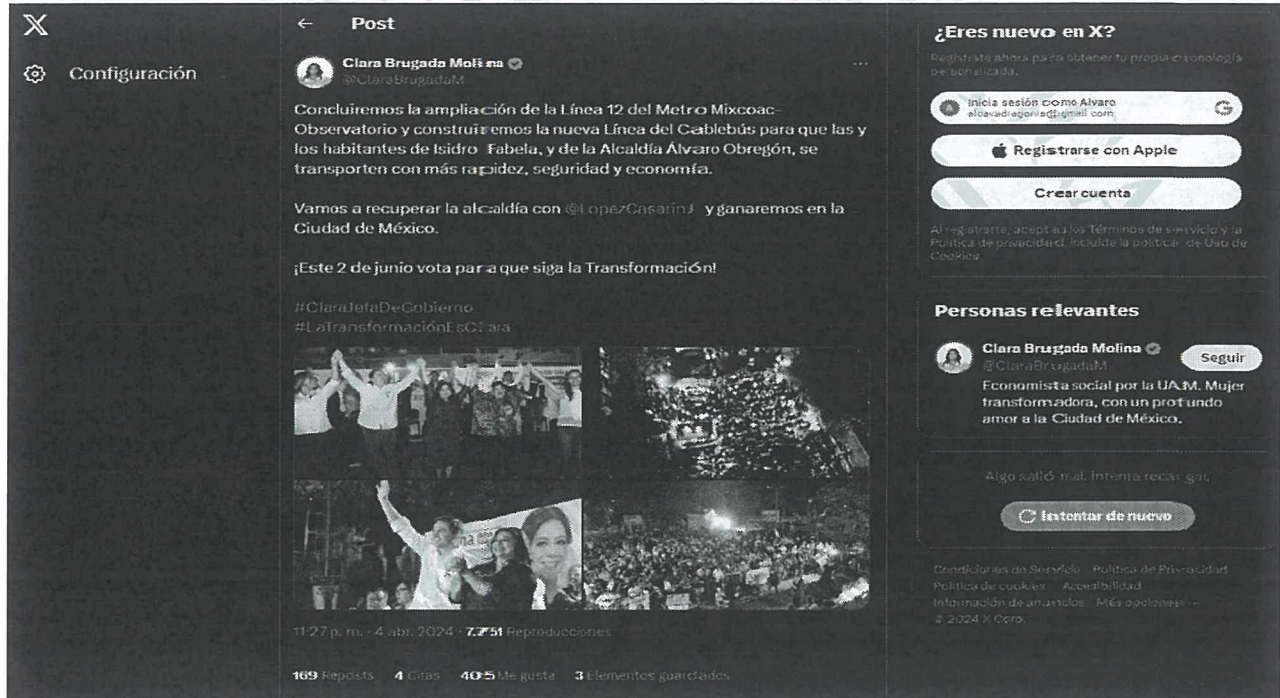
X

Configuración

← Post

Clara Brugada Molina
@ClaraBrugadaM

Concluiremos la ampliación de la Línea 12 del Metro Mixcoac-Observatorio y construiremos la nueva Línea del Cablebús para que las y los habitantes de Isidro Fabela, y de la Alcaldía Álvaro Obregón, se transporten con más rapidez, seguridad y economía.

Vamos a recuperar la alcaldía con @LopezCasarin y ganaremos en la Ciudad de México.

¡Este 2 de junio vota para que siga la Transformación!

#ClaraJefaDeGobierno
#LaTransformaciónEsClara

11:27 p. m. · 4 abr. 2024 · 7.751 Reproducciones

169 Reposts 4 Citas 405 Me gusta 3 Elementos guardados

¿Eres nuevo en X?

Regístrate ahora para obtener tu propia cronología personalizada.

Inicia sesión como Alvaro
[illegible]@gmail.com

Registrarse con Apple

Crear cuenta

Al registrarte, aceptas los Términos de servicio y la Política de privacidad, incluida la política de Uso de Cookies.

Personas relevantes

Clara Brugada Molina
@ClaraBrugadaM
Seguir
Economista social por la UAM. Mujer transformadora, con un profundo amor a la Ciudad de México.

Algo salió mal. Intenta recargar.

Intentar de nuevo

Condiciones de Servicio Política de Privacidad Política de cookies Accesibilidad Información de anuncios Más opciones ··· © 2024 X Corp.